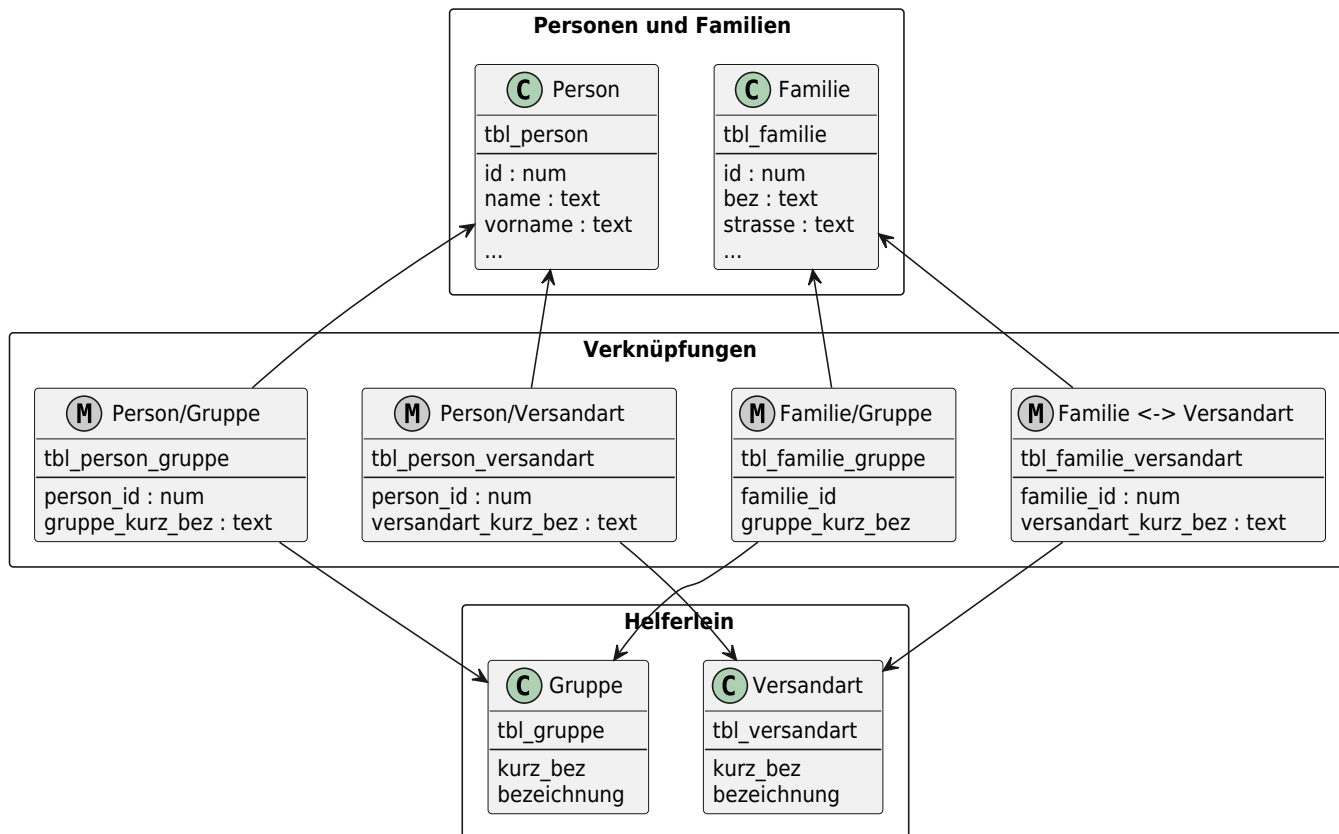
Personen und Familien

C Person
tbl_person
id : num
name : text
vorname : text
...

C Familie
tbl_familie
id : num
bez : text
strasse : text
...

Verknüpfungen

M Person/Gruppe
tbl_person_gruppe
person_id : num
gruppe_kurz_bez : text

M Person/Versandart
tbl_person_versandart
person_id : num
versandart_kurz_bez : text

M Familie/Gruppe
tbl_familie_gruppe
familie_id
gruppe_kurz_bez

M Familie <-> Versandart
tbl_familie_versandart
familie_id : num
versandart_kurz_bez : text

Helferlein

C Gruppe
tbl_gruppe
kurz_bez
bezeichnung

C Versandart
tbl_versandart
kurz_bez
bezeichnung